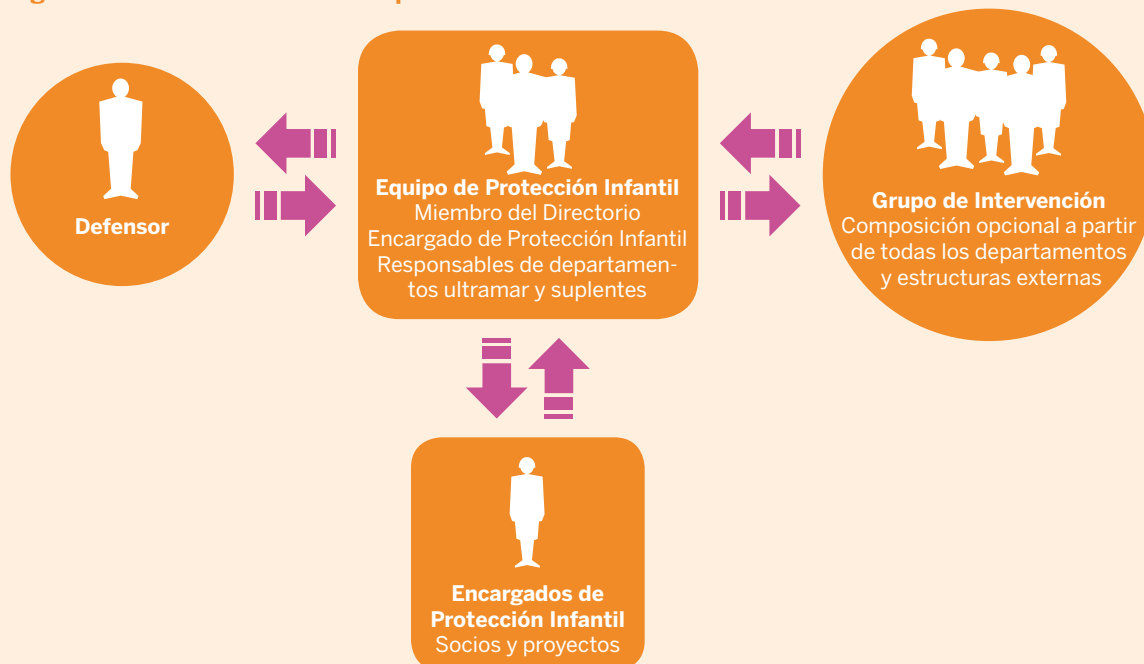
Defensor

Equipo de Protección Infantil
Miembro del Directorio
Encargado de Protección Infantil
Responsables de departamentos ultramar y suplentes

Grupo de Intervención
Composición opcional a partir de todas los departamentos y estructuras externas

Encargados de Protección Infantil
Socios y proyectos